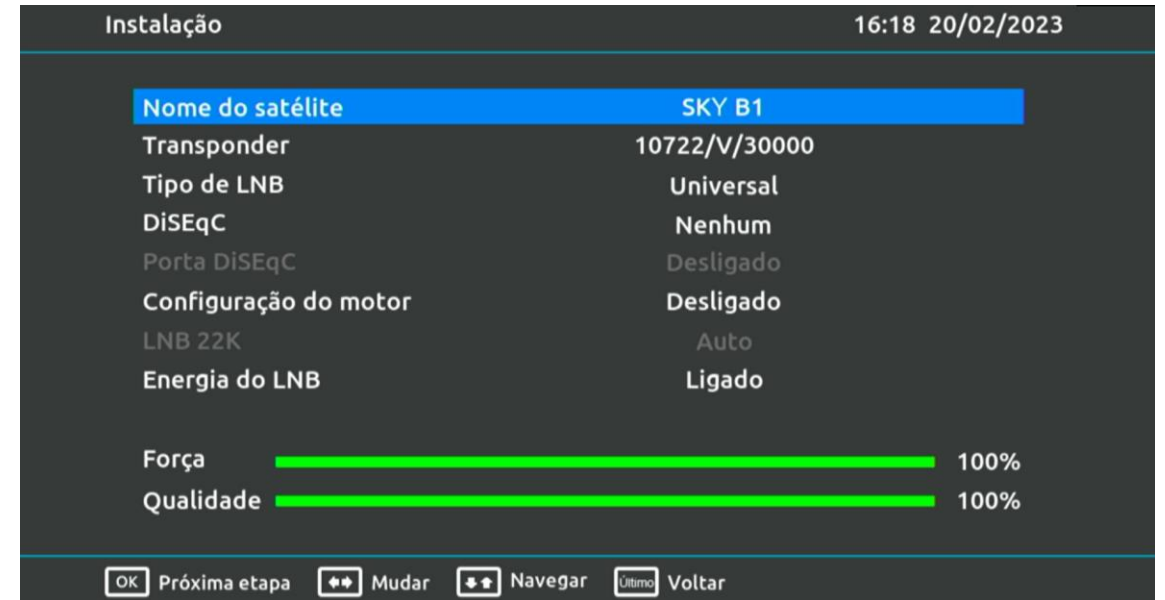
Instalação 16:18 20/02/2023

| | |
|---|---|
| Nome do satélite | SKY B1 |
| Transponder | 10722/V/30000 |
| Tipo de LNB | Universal |
| DiSEqC | Nenhum |
| Porta DiSEqC | Desligado |
| Configuração do motor | Desligado |
| LNB 22K | Auto |
| Energia do LNB | Ligado |

Força 100%
Qualidade 100%

OK Próxima etapa Mudar Navegar Último Voltar